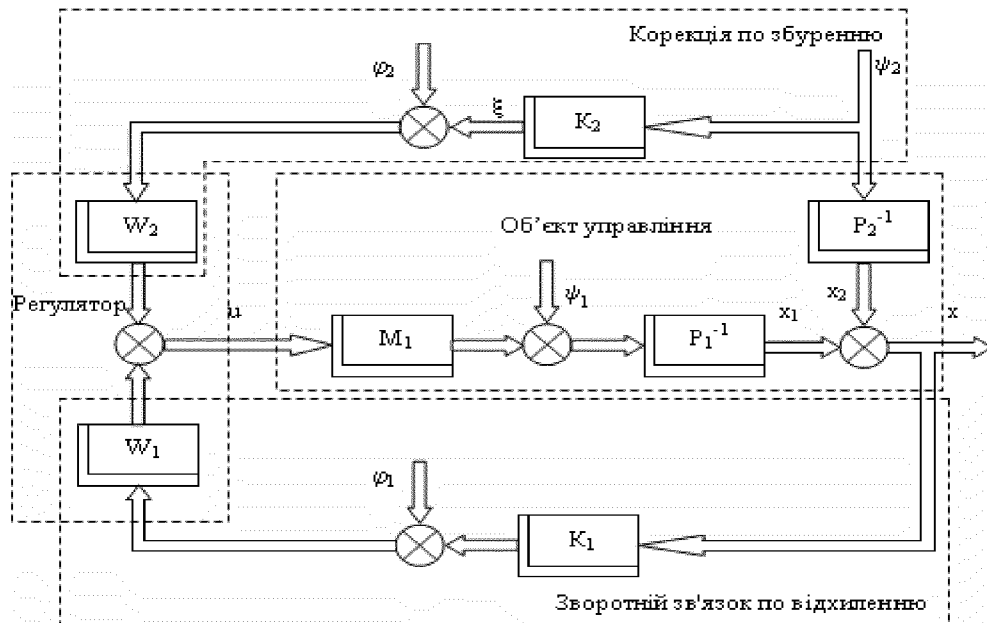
Корекція по збуренню

$\varphi_2$

$\psi_2$

$\xi$

$K_2$

$W_2$

Об'єкт управління

$P_2^{-1}$

Регулятор

u

$\psi_1$

$x_2$

x

$M_1$

$P_1^{-1}$

$x_1$

$W_1$

$\varphi_1$

$K_1$

Зворотній зв'язок по відхиленню